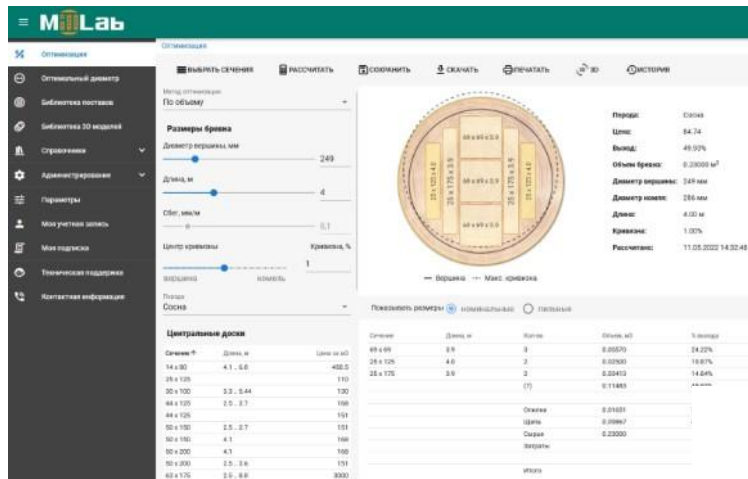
MiLab

Оптимизация
Оптимальный диаметр
Библиотека поставов
Библиотека 3D моделей
Справочники
Администрирование
Параметры
Моя учетная запись
Моя подписка
Техническая поддержка
Контактная информация

Оптимизация

ВЫБРАТЬ СЕЧЕНИЯ
РАССЧИТАТЬ
СОХРАНИТЬ
СКАЧАТЬ
ПЕЧАТАТЬ
3D
ИСТОРИЯ

Метод оптимизации
По объему

Размеры бревна
Диаметр вершины, мм
249
Длина, м
4
Сбег, мм/м
0,1
Центр кривизны
Кривизна, %
1
вершина
комель

Порода
Сосна

Центральные доски

| Сечение | Длина, м | Цена за м3 |
|---|---|---|
| 14 x 30 | 4.1 .. 6.0 | 450.5 |
| 25 x 125 | | 110 |
| 30 x 100 | 3.3 .. 5.44 | 130 |
| 44 x 125 | 2.5 .. 3.7 | 160 |
| 44 x 125 | | 151 |
| 50 x 150 | 2.5 .. 3.7 | 151 |
| 50 x 150 | 4.1 | 160 |
| 50 x 200 | 4.1 | 160 |
| 50 x 200 | 2.5 .. 3.6 | 151 |
| 63 x 175 | 2.5 .. 6.0 | 3000 |

— Вершина — Макс. кривизна

Порода: Сосна
Цена: 84.74
Выход: 49.93%
Объем бревна: 0.23000 м$^3$
Диаметр вершины: 249 мм
Диаметр комля: 286 мм
Длина: 4.00 м
Кривизна: 1.00%
Рассчитано: 11.05.2022 14:32:48

Показывать размеры: номинальные пиленые

| Сечение | Длина, м | Кол-во | Объем, м3 | % выхода |
|---|---|---|---|---|
| 69 x 69 | 3.9 | 3 | 0.05570 | 24.22% |
| 25 x 125 | 4.0 | 2 | 0.02500 | 10.87% |
| 25 x 175 | 3.9 | 2 | 0.03413 | 14.84% |
| | | (7) | 0.11483 | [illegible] |

| | | | |
|---|---|---|---|
| | | Опилки | 0.01651 |
| | | Щепа | 0.09867 |
| | | Сырье | 0.23000 |
| | | Затраты | |
| | | Итого | |